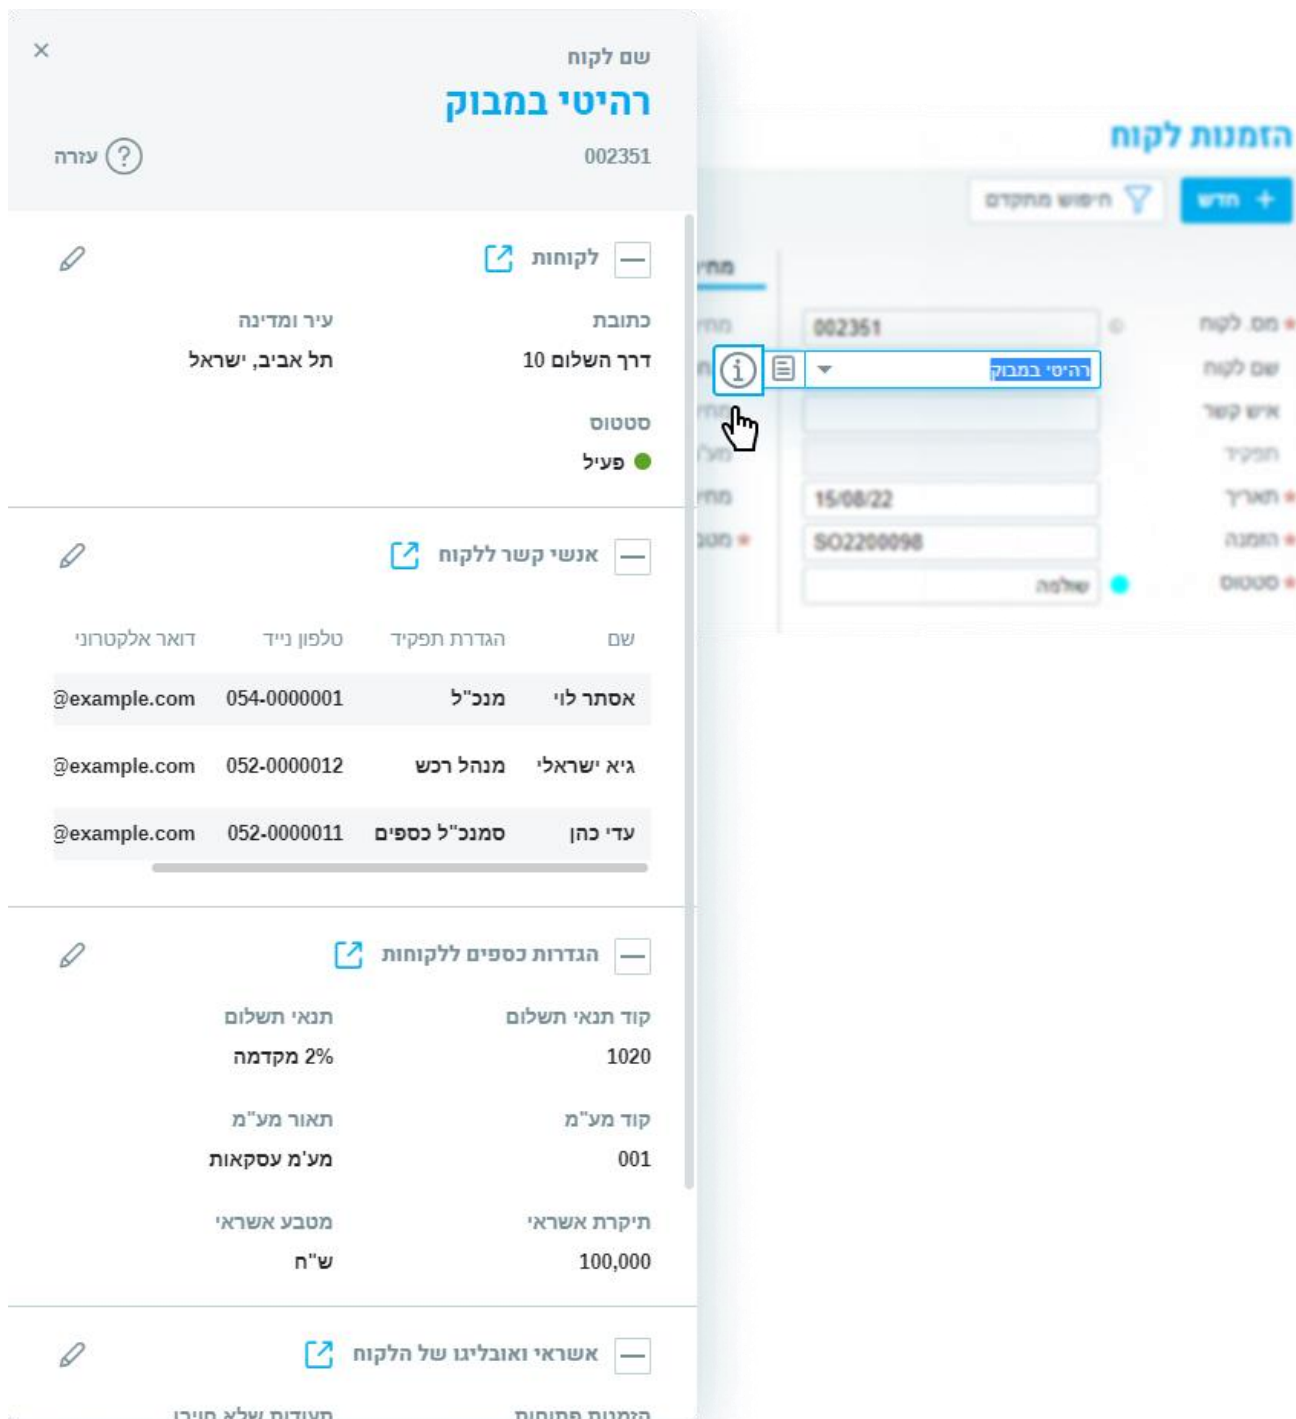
×
שם לקוח
רהיטי במבוק
002351
עזרה

לקוחות
כתובת
דרך השלום 10
עיר ומדינה
תל אביב, ישראל
סטטוס
פעיל

אנשי קשר ללקוח

| שם | הגדרת תפקיד | טלפון נייד | דואר אלקטרוני |
|---|---|---|---|
| אסתר לוי | מנכ"ל | 054-0000001 | @example.com |
| גיא ישראלי | מנהל רכש | 052-0000012 | @example.com |
| עדי כהן | סמנכ"ל כספים | 052-0000011 | @example.com |

הגדרות כספים ללקוחות
קוד תנאי תשלום
1020
תנאי תשלום
2% מקדמה
קוד מע"מ
001
תאור מע"מ
מע'מ עסקאות
תיקרת אשראי
100,000
מטבע אשראי
ש"ח

אשראי ואובליגו של הלקוח
הזמנות פתוחות
תעודות שלא חויבו

הזמנות לקוח
חדש
חיפוש מתקדם
מחיר
מס. לקוח
002351
שם לקוח
רהיטי במבוק
איש קשר
תפקיד
תאריך
15/08/22
הזמנה
SO2200098
סטטוס
שולמה